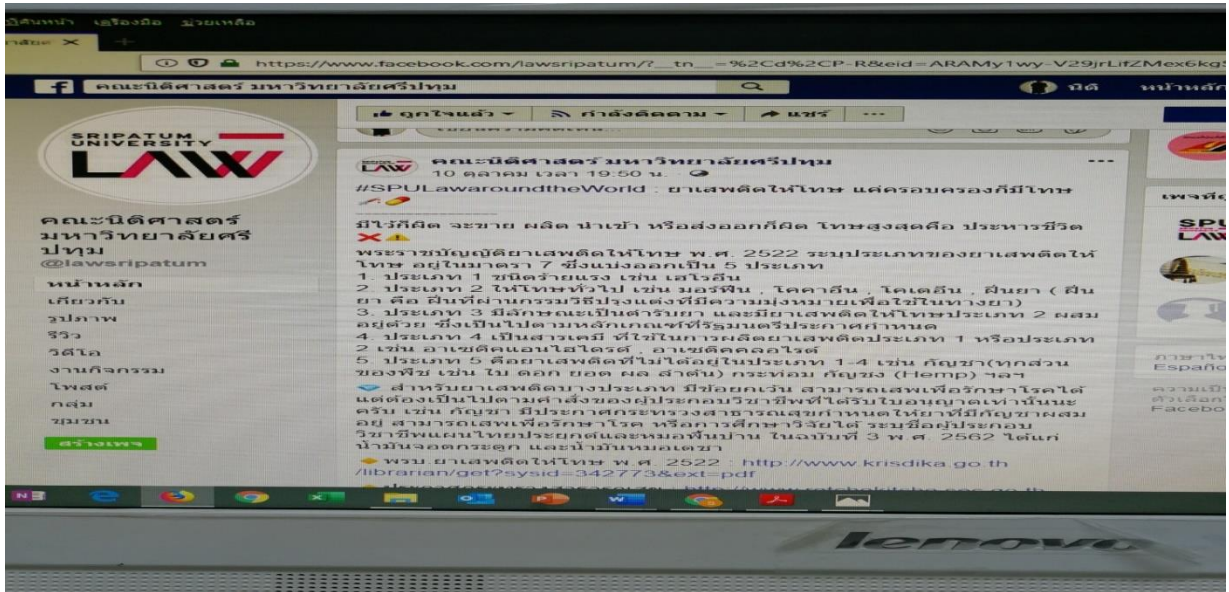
นี่ค้นหน้า เครื่องมือ ช่วยเหลือ
าลัย ×
https://www.facebook.com/lawsripatum/?__tn__=%2Cd%2CP-R&eid=ARAMy1wy-V29jrLifZMex6kg
คณะนิติศาสตร์ มหาวิทยาลัยศรีปทุม
นิติ หน้าหลัก
ถูกใจแล้ว ▾ กำลังติดตาม ▾ แชร์ ···
SRIPATUM UNIVERSITY LAW
คณะนิติศาสตร์ มหาวิทยาลัยศรีปทุม
@lawsripatum
หน้าหลัก
เกี่ยวกับ
รูปภาพ
รีวิว
วิดีโอ
งานกิจกรรม
โพสต์
กลุ่ม
ชุมชน
สร้างเพจ
คณะนิติศาสตร์ มหาวิทยาลัยศรีปทุม ···
10 ตุลาคม เวลา 19:50 น.
#SPULawaroundtheWorld : ยาเสพติดให้โทษ แค่ครอบครองก็มีโทษ
มีไว้ก็ผิด จะขาย ผลิต นำเข้า หรือส่งออกก็ผิด โทษสูงสุดคือ ประหารชีวิต
พระราชบัญญัติยาเสพติดให้โทษ พ.ศ. 2522 ระบุประเภทของยาเสพติดให้โทษ อยู่ในมาตรา 7 ซึ่งแบ่งออกเป็น 5 ประเภท
1. ประเภท 1 ชนิดร้ายแรง เช่น เฮโรอีน
2. ประเภท 2 ให้โทษทั่วไป เช่น มอร์ฟีน , โคคาอีน , โคเดอีน , ฝิ่นยา ( ฝิ่นยา คือ ฝิ่นที่ผ่านกรรมวิธีปรุงแต่งที่มีความมุ่งหมายเพื่อใช้ในทางยา)
3. ประเภท 3 มีลักษณะเป็นตำรับยา และมียาเสพติดให้โทษประเภท 2 ผสมอยู่ด้วย ซึ่งเป็นไปตามหลักเกณฑ์ที่รัฐมนตรีประกาศกำหนด
4. ประเภท 4 เป็นสารเคมี ที่ใช้ในการผลิตยาเสพติดประเภท 1 หรือประเภท 2 เช่น อาเซติคแอนไฮไดรด์ , อาเซติลคลอไรด์
5. ประเภท 5 คือยาเสพติดที่ไม่ได้อยู่ในประเภท 1-4 เช่น กัญชา(ทุกส่วนของพืช เช่น ใบ ดอก ยอด ผล ลำต้น) กระท่อม กัญชง (Hemp) ฯลฯ
สำหรับยาเสพติดบางประเภท มีข้อยกเว้น สามารถเสพเพื่อรักษาโรคได้ แต่ต้องเป็นไปตามคำสั่งของผู้ประกอบวิชาชีพที่ได้รับใบอนุญาตเท่านั้นนะครับ เช่น กัญชา มีประกาศกระทรวงสาธารณสุขกำหนดให้ยาที่มีกัญชาผสมอยู่ สามารถเสพเพื่อรักษาโรค หรือการศึกษาวิจัยได้ ระบุชื่อผู้ประกอบวิชาชีพแผนไทยประยุกต์และหมอพื้นบ้าน ในฉบับที่ 3 พ.ศ. 2562 ได้แก่ นำมันของเดชา และน้ำมันหมอเดชา
พรบ. ยาเสพติดให้โทษ พ.ศ. 2522 : http://www.krisdika.go.th /librarian/get?sysid=342773&ext=pdf
เพจที่
SPU LAW
ภาษาไ Españo
ความเป็น ตัวเลือก Facebo
lenovo